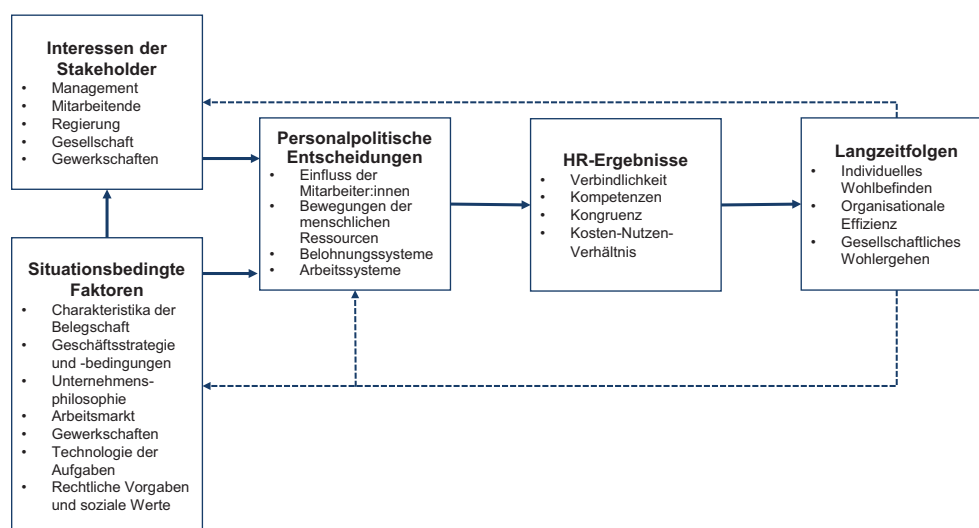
**Interessen der Stakeholder**
- Management
- Mitarbeitende
- Regierung
- Gesellschaft
- Gewerkschaften

**Situationsbedingte Faktoren**
- Charakteristika der Belegschaft
- Geschäftsstrategie und -bedingungen
- Unternehmensphilosophie
- Arbeitsmarkt
- Gewerkschaften
- Technologie der Aufgaben
- Rechtliche Vorgaben und soziale Werte

**Personalpolitische Entscheidungen**
- Einfluss der Mitarbeiter:innen
- Bewegungen der menschlichen Ressourcen
- Belohnungssysteme
- Arbeitssysteme

**HR-Ergebnisse**
- Verbindlichkeit
- Kompetenzen
- Kongruenz
- Kosten-Nutzen-Verhältnis

**Langzeitfolgen**
- Individuelles Wohlbefinden
- Organisationale Effizienz
- Gesellschaftliches Wohlergehen